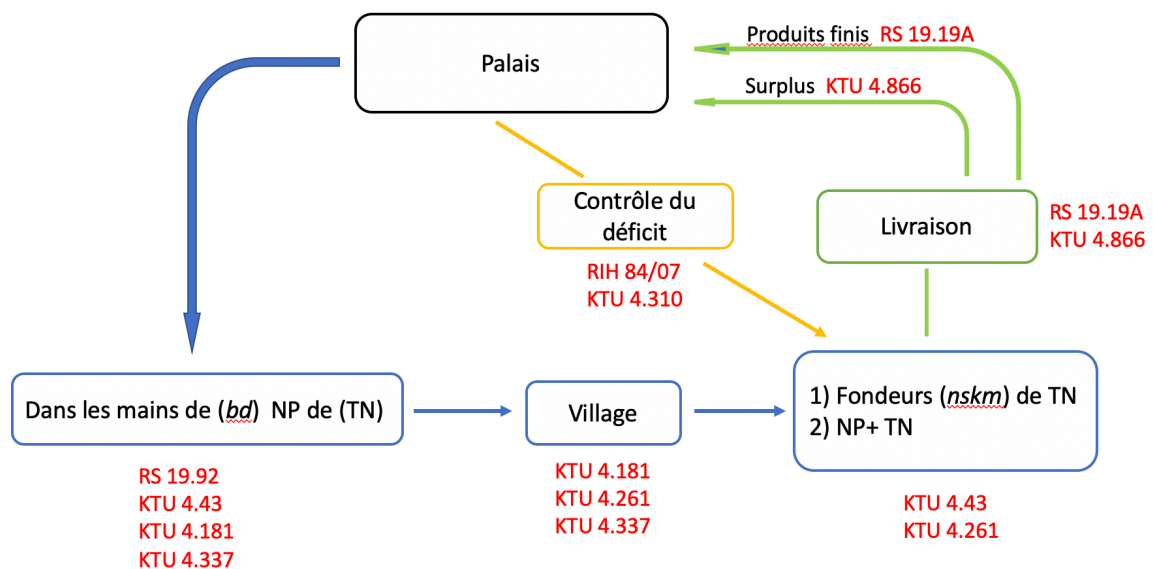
Palais

Produits finis RS 19.19A

Surplus KTU 4.866

Contrôle du déficit

RIH 84/07
KTU 4.310

Livraison

RS 19.19A
KTU 4.866

Dans les mains de (*bd*) NP de (TN)

RS 19.92
KTU 4.43
KTU 4.181
KTU 4.337

Village

KTU 4.181
KTU 4.261
KTU 4.337

1) Fondeurs (*nskm*) de TN
2) NP+ TN

KTU 4.43
KTU 4.261